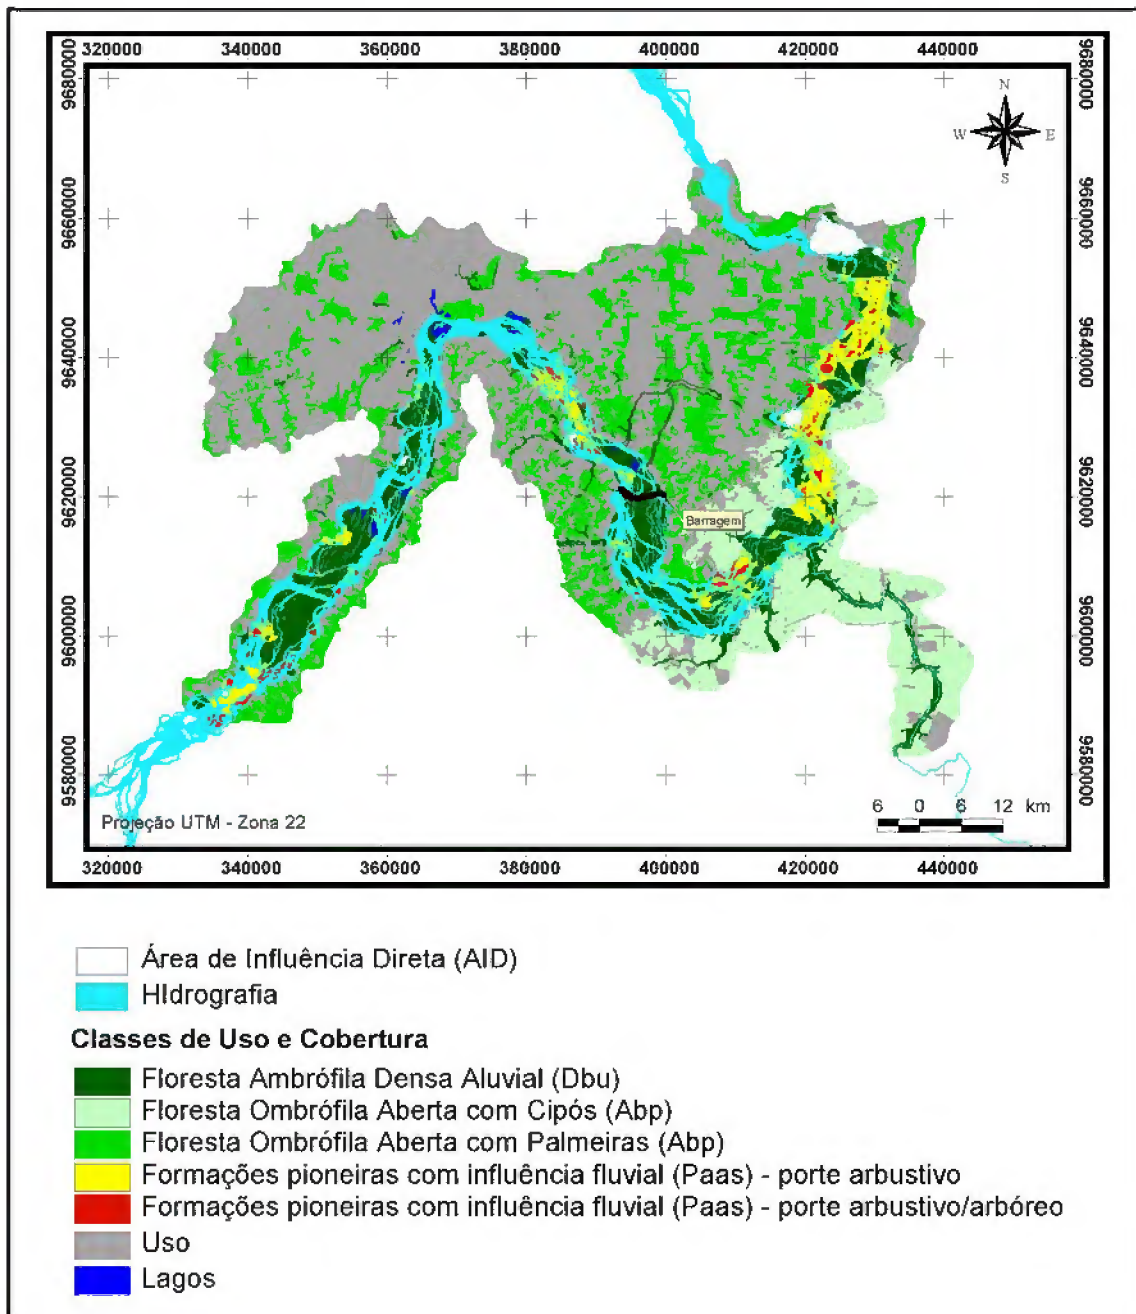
320000 340000 360000 380000 400000 420000 440000

9680000 9660000 9640000 9620000 9600000 9580000

9680000 9660000 9640000 9620000 9600000 9580000

N
W E
S

Barragem

Projeção UTM - Zona 22

6 0 6 12 km

320000 340000 360000 380000 400000 420000 440000

Área de Influência Direta (AID)
HIdrografia

Classes de Uso e Cobertura

Floresta Ambrófila Densa Aluvial (Dbu)
Floresta Ombrófila Aberta com Cipós (Abp)
Floresta Ombrófila Aberta com Palmeiras (Abp)
Formações pioneiras com influência fluvial (Paas) - porte arbustivo
Formações pioneiras com influência fluvial (Paas) - porte arbustivo/arbóreo
Uso
Lagos